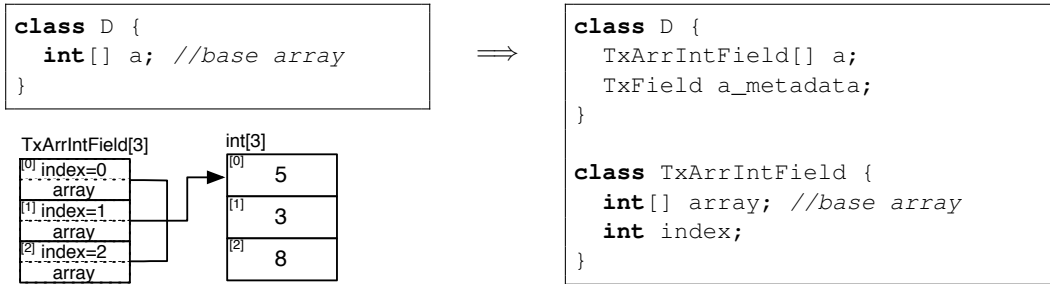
class D {
  int[] a; //base array
}

TxArrIntField[3]

[0] index=0
array
[1] index=1
array
[2] index=2
array

int[3]

[0] 5
[1] 3
[2] 8

$\Longrightarrow$

class D {
  TxArrIntField[] a;
  TxField a_metadata;
}

class TxArrIntField {
  int[] array; //base array
  int index;
}